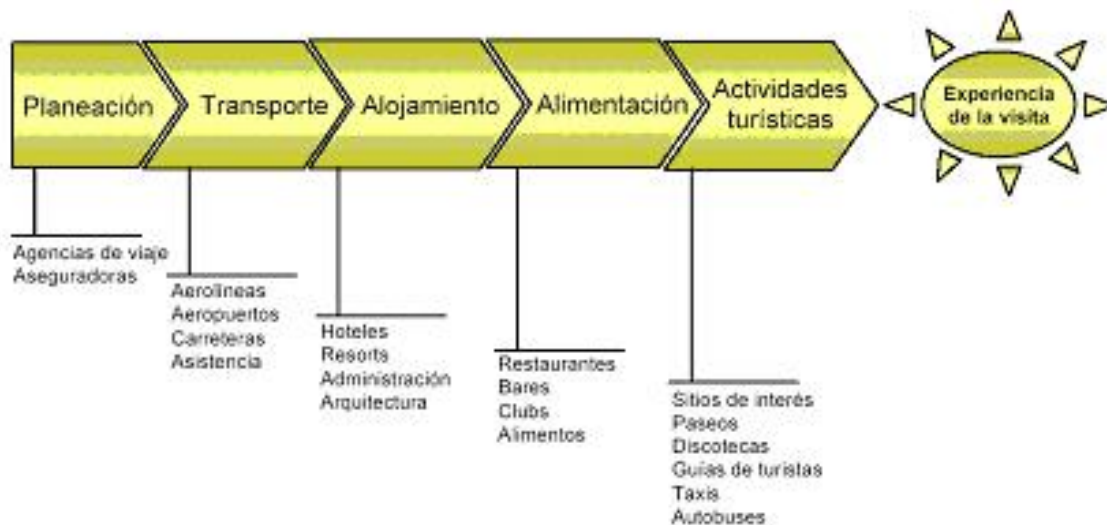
Planeación

Transporte

Alojamiento

Alimentación

Actividades turísticas

Experiencia de la visita

Agencias de viaje
Aseguradoras

Aerolíneas
Aeropuertos
Carreteras
Asistencia

Hoteles
Resorts
Administración
Arquitectura

Restaurantes
Bares
Clubs
Alimentos

Sitios de interés
Paseos
Discotecas
Guías de turistas
Taxis
Autobuses